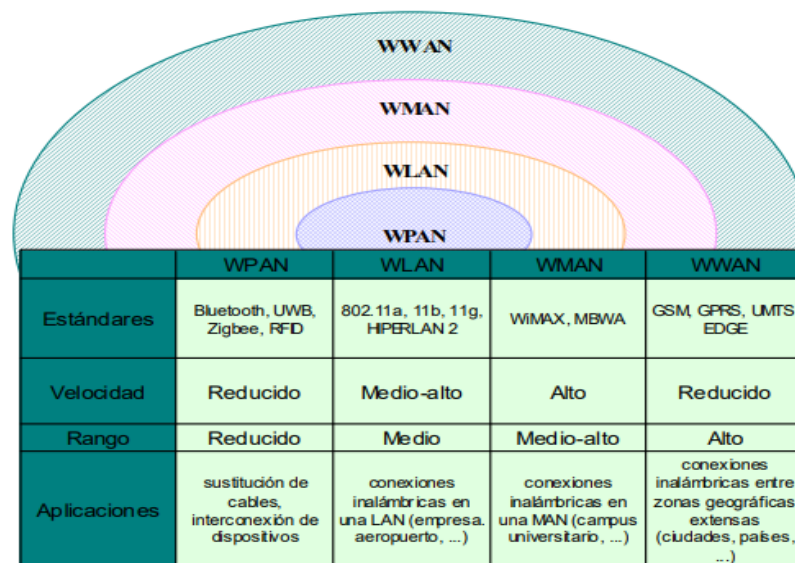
WWAN

WMAN

WLAN

WPAN

| | WPAN | WLAN | WMAN | WWAN |
|---|---|---|---|---|
| Estándares | Bluetooth, UWB, Zigbee, RFID | 802.11a, 11b, 11g, HIPERLAN 2 | WiMAX, MBWA | GSM, GPRS, UMTS EDGE |
| Velocidad | Reducido | Medio-alto | Alto | Reducido |
| Rango | Reducido | Medio | Medio-alto | Alto |
| Aplicaciones | sustitución de cables, interconexión de dispositivos | conexiones inalámbricas en una LAN (empresa. aeropuerto, ...) | conexiones inalámbricas en una MAN (campus universitario, ...) | conexiones inalámbricas entre zonas geográficas extensas (ciudades, países, ...) |